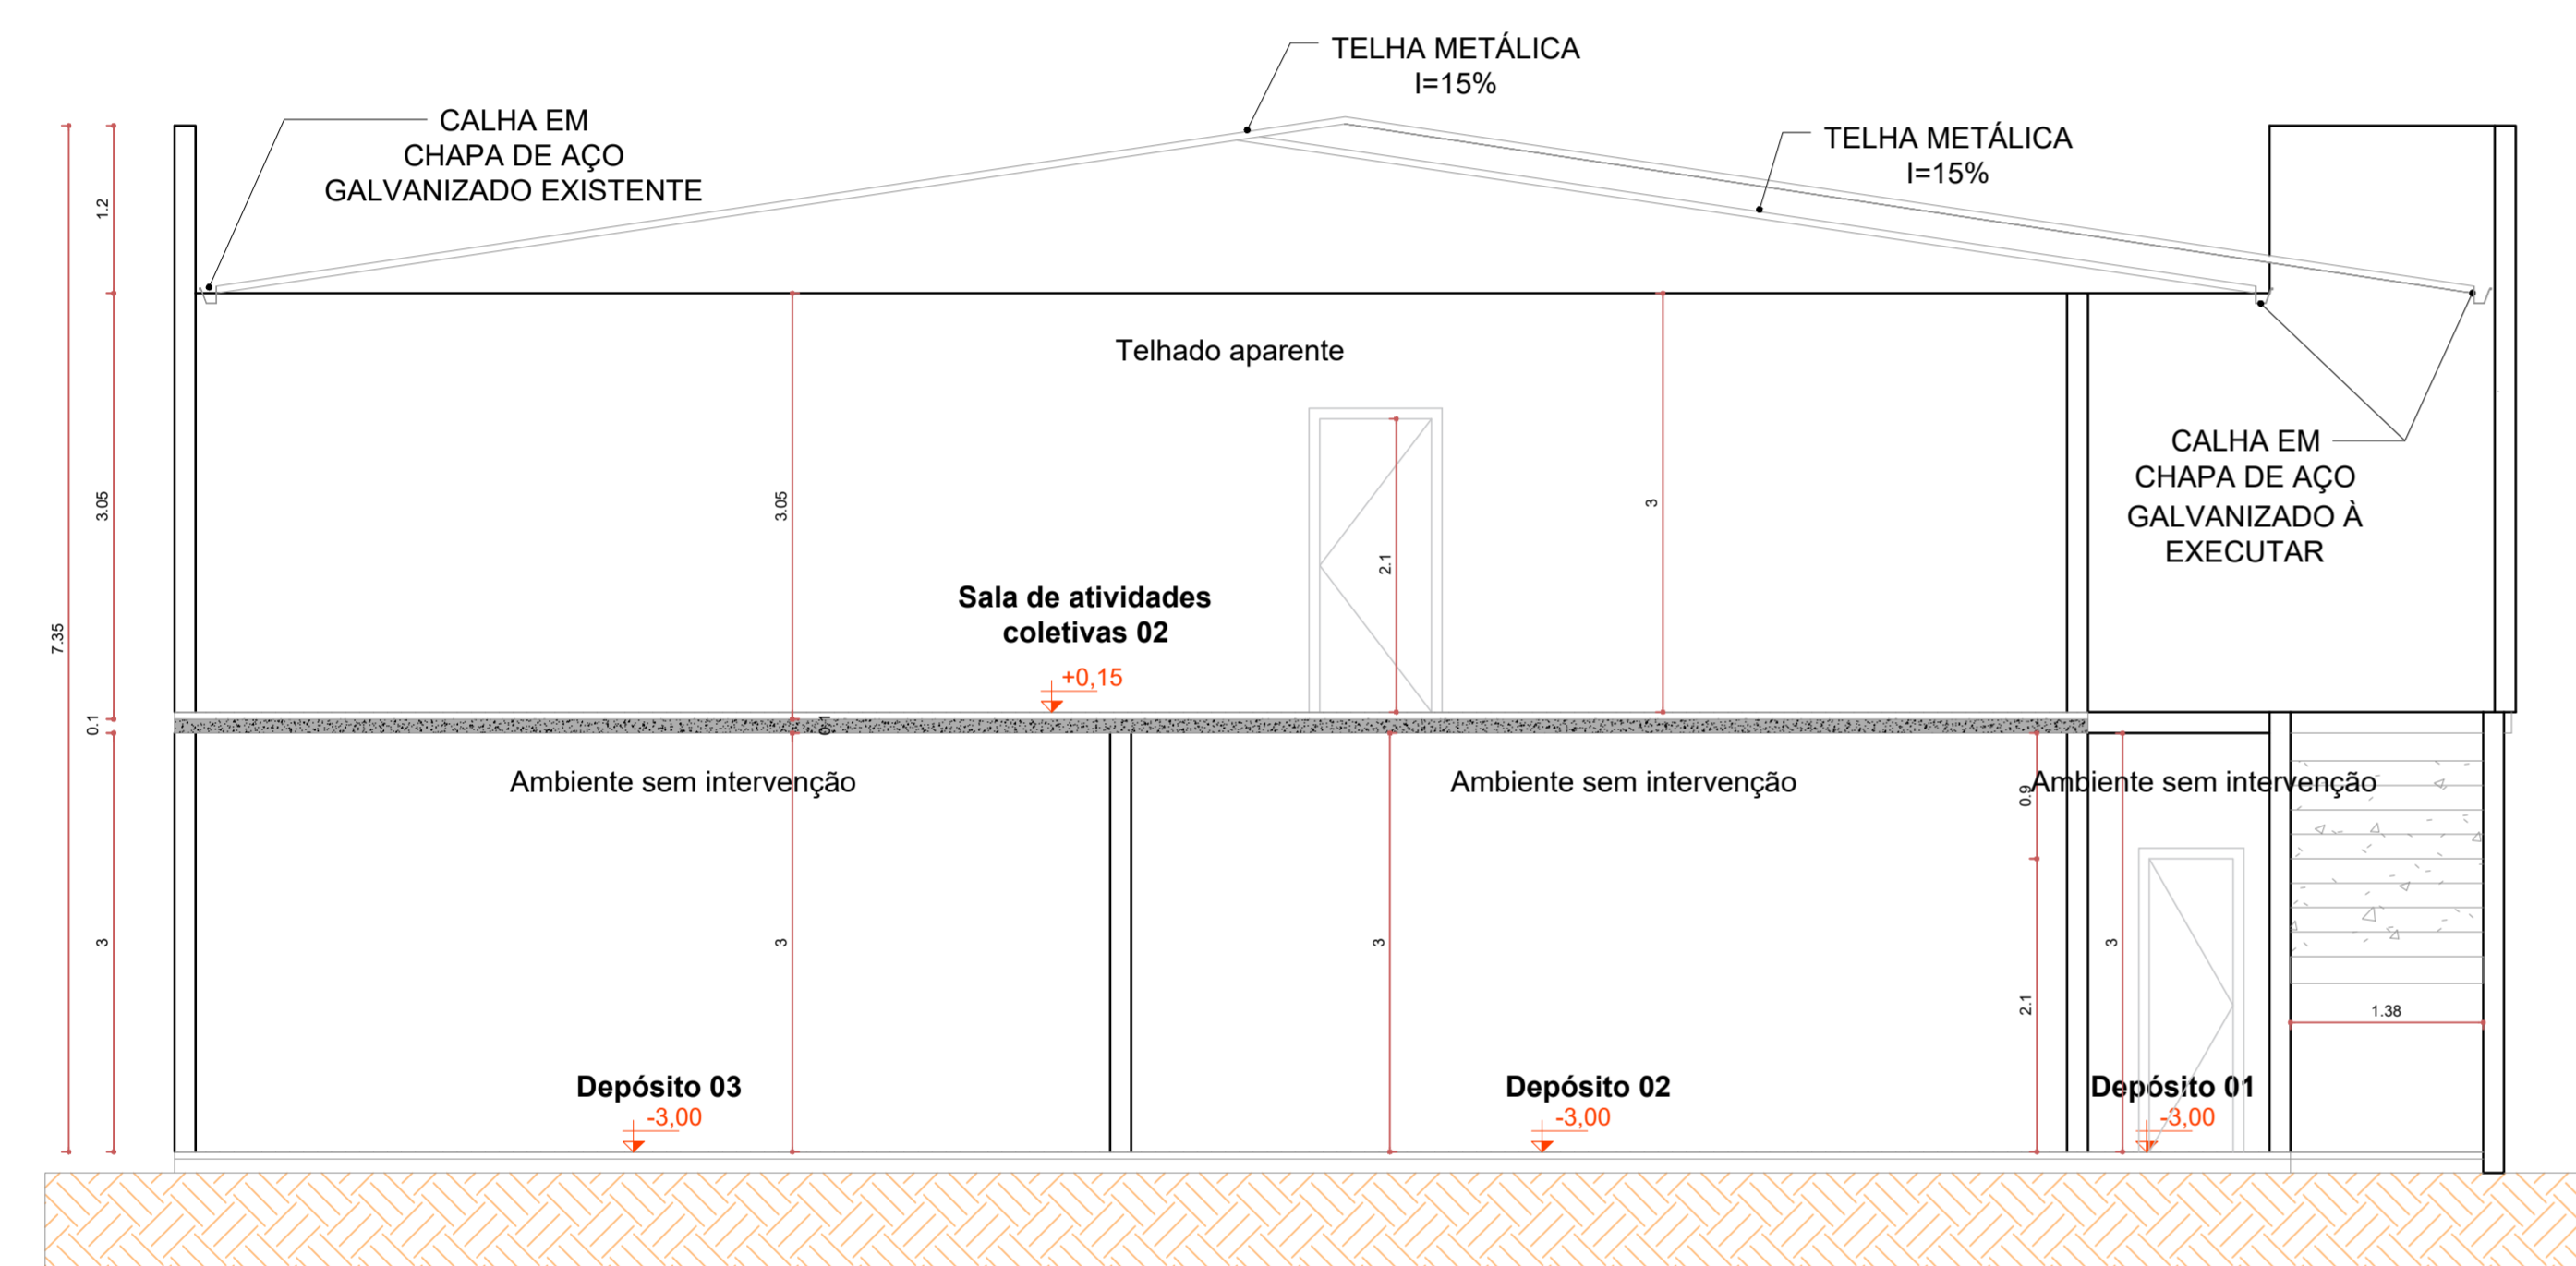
TELHA METÁLICA
I=15%

CALHA EM
CHAPA DE AÇO
GALVANIZADO EXISTENTE

TELHA METÁLICA
I=15%

1.2

Telhado aparente

CALHA EM
CHAPA DE AÇO
GALVANIZADO À
EXECUTAR

3.05

3.05

3

2.1

7.35

Sala de atividades
coletivas 02

+0,15

0.1

0.1

Ambiente sem intervenção

Ambiente sem intervenção

Ambiente sem intervenção

0.9

3

3

3

3

3

2.1

1.38

Depósito 03
-3,00

Depósito 02
-3,00

Depósito 01
-3,00